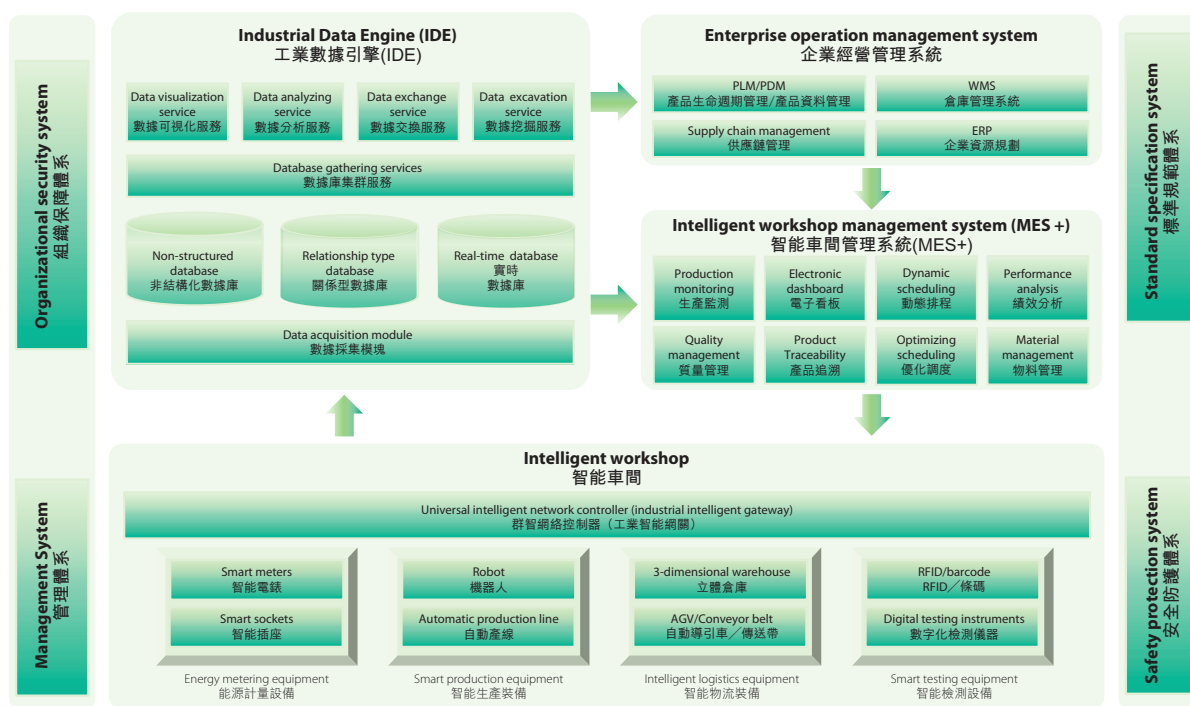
Organizational security system
組織保障體系

Management System
管理體系

Industrial Data Engine (IDE)
工業數據引擎(IDE)

Data visualization service
數據可視化服務

Data analyzing service
數據分析服務

Data exchange service
數據交換服務

Data excavation service
數據挖掘服務

Database gathering services
數據庫集群服務

Non-structured database
非結構化數據庫

Relationship type database
關係型數據庫

Real-time database
實時
數據庫

Data acquisition module
數據採集模塊

Enterprise operation management system
企業經營管理系統

PLM/PDM
產品生命週期管理/產品資料管理

WMS
倉庫管理系統

Supply chain management
供應鏈管理

ERP
企業資源規劃

Intelligent workshop management system (MES +)
智能車間管理系統(MES+)

Production monitoring
生產監測

Electronic dashboard
電子看板

Dynamic scheduling
動態排程

Performance analysis
績效分析

Quality management
質量管理

Product Traceability
產品追溯

Optimizing scheduling
優化調度

Material management
物料管理

Intelligent workshop
智能車間

Universal intelligent network controller (industrial intelligent gateway)
群智網絡控制器（工業智能網關）

Smart meters
智能電錶

Smart sockets
智能插座

Energy metering equipment
能源計量設備

Robot
機器人

Automatic production line
自動產線

Smart production equipment
智能生產裝備

3-dimensional warehouse
立體倉庫

AGV/Conveyor belt
自動導引車／傳送帶

Intelligent logistics equipment
智能物流裝備

RFID/barcode
RFID／條碼

Digital testing instruments
數字化檢測儀器

Smart testing equipment
智能檢測設備

Standard specification system
標準規範體系

Safety protection system
安全防護體系